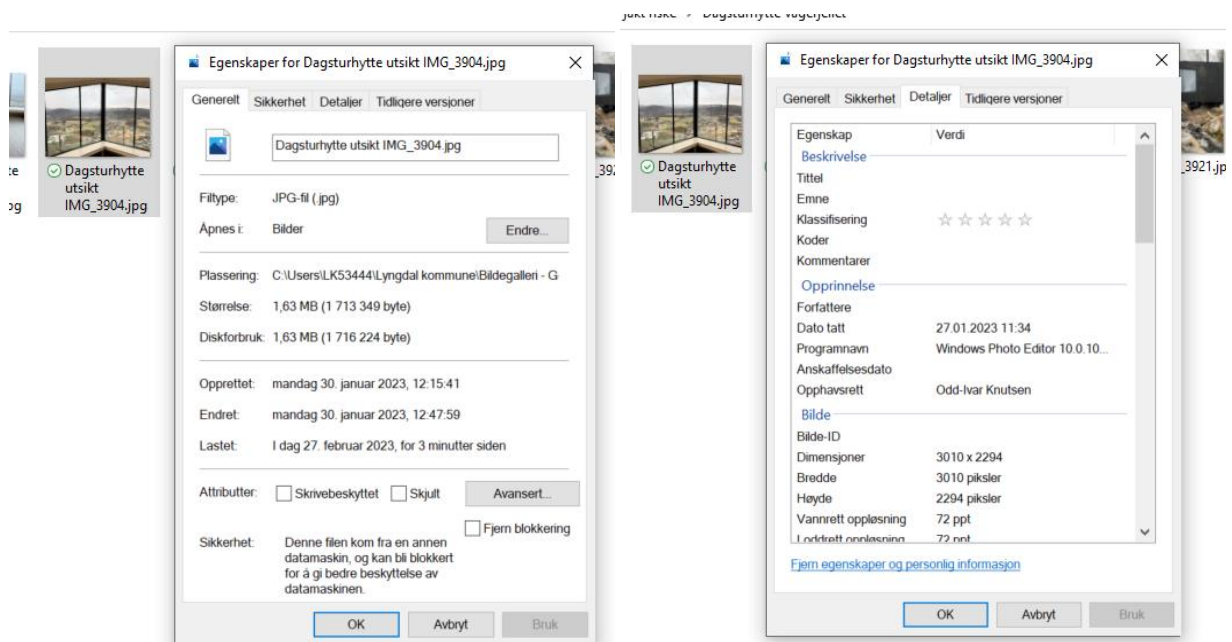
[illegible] > Dagsturhytte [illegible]

te
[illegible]g

Dagsturhytte utsikt IMG_3904.jpg

39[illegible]

Egenskaper for Dagsturhytte utsikt IMG_3904.jpg ×

Generelt Sikkerhet Detaljer Tidligere versjoner

Dagsturhytte utsikt IMG_3904.jpg

Filtype: JPG-fil (.jpg)

Åpnes i: Bilder Endre...

Plassering: C:\Users\LK53444\Lyngdal kommune\Bildegalleri - G

Størrelse: 1,63 MB (1 713 349 byte)

Diskforbruk: 1,63 MB (1 716 224 byte)

Opprettet: mandag 30. januar 2023, 12:15:41

Endret: mandag 30. januar 2023, 12:47:59

Lastet: I dag 27. februar 2023, for 3 minutter siden

Attributter: Skrivebeskyttet Skjult Avansert...

Sikkerhet: Denne filen kom fra en annen datamaskin, og kan bli blokkert for å gi bedre beskyttelse av datamaskinen.

Fjern blokkering

OK Avbryt Bruk

Dagsturhytte utsikt IMG_3904.jpg

3921.jp

Egenskaper for Dagsturhytte utsikt IMG_3904.jpg ×

Generelt Sikkerhet Detaljer Tidligere versjoner

| Egenskap | Verdi |
|---|---|
| Beskrivelse | |
| Tittel | |
| Emne | |
| Klassifisering | ☆☆☆☆☆ |
| Koder | |
| Kommentarer | |
| Opprinnelse | |
| Forfattere | |
| Dato tatt | 27.01.2023 11:34 |
| Programnavn | Windows Photo Editor 10.0.10... |
| Anskaffelsesdato | |
| Opphavsrett | Odd-Ivar Knutsen |
| Bilde | |
| Bilde-ID | |
| Dimensjoner | 3010 x 2294 |
| Bredde | 3010 piksler |
| Høyde | 2294 piksler |
| Vannrett oppløsning | 72 ppt |
| Loddrett oppløsning | 72 ppt |

Fjern egenskaper og personlig informasjon

OK Avbryt Bruk